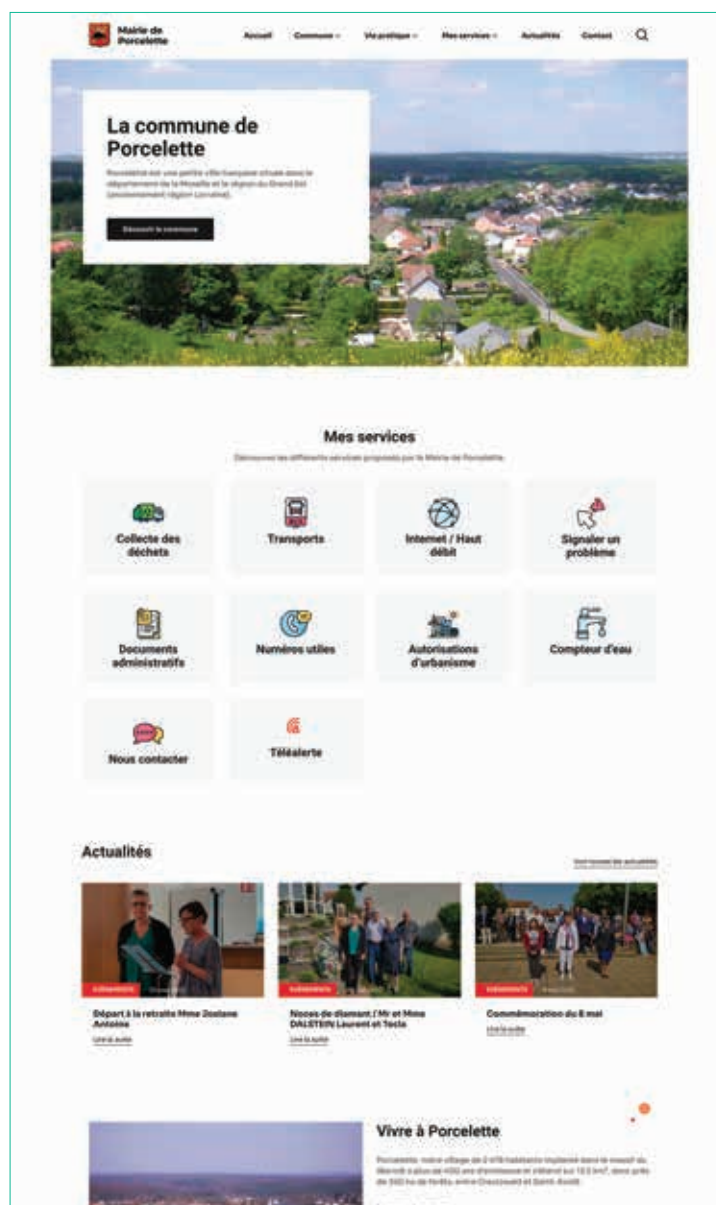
Mairie de Porcelette

Accueil Commune Vie pratique Mes services Actualités Contact

La commune de Porcelette

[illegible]

Découvrir la commune

Mes services

Découvrez les différents services proposés par la Mairie de Porcelette

Collecte des déchets

Transports

Internet / Haut débit

Signaler un problème

Documents administratifs

Numéros utiles

Autorisations d'urbanisme

Compteur d'eau

Nous contacter

Téléalerte

Actualités

Voir toutes les actualités

Évènements

Départ à la retraite Mme Josiane Antoine

Lire la suite

Évènements

Noces de diamant / Mr et Mme DALSTEIN Laurent et Tecla

Lire la suite

Évènements

Commémoration du 8 mai

Lire la suite

Vivre à Porcelette

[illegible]